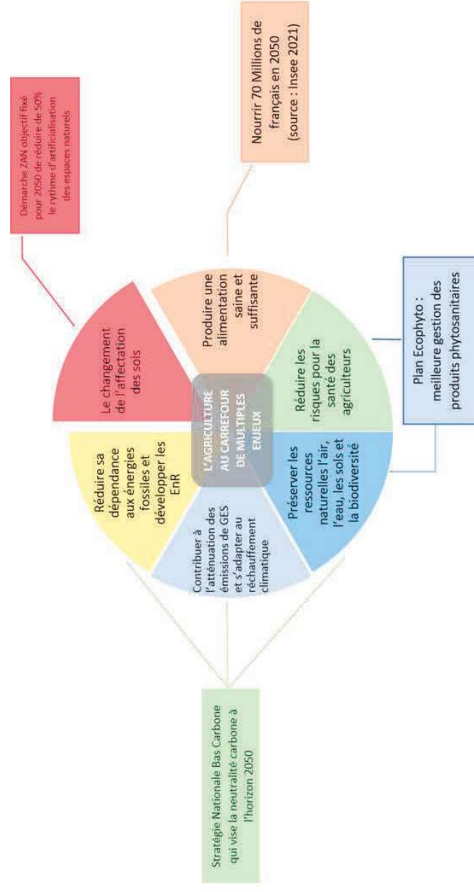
Démarche ZAN objectif fixé pour 2050 de réduire de 50% le rythme d'artificialisation des espaces naturels

Nourrir 70 Millions de français en 2050 (source : Insee 2021)

Le changement de l'affectation des sols

Produire une alimentation saine et suffisante

Réduire sa dépendance aux énergies fossiles et développer les EnR

L'AGRICULTURE AU CARREFOUR DE MULTIPLES ENJEUX

Réduire les risques pour la santé des agriculteurs

Plan Ecophyto : meilleure gestion des produits phytosanitaires

Contribuer à l'atténuation des émissions de GES et s'adapter au réchauffement climatique

Préserver les ressources naturelles l'air, l'eau, les sols et la biodiversité

Stratégie Nationale Bas Carbone qui vise la neutralité carbone à l'horizon 2050